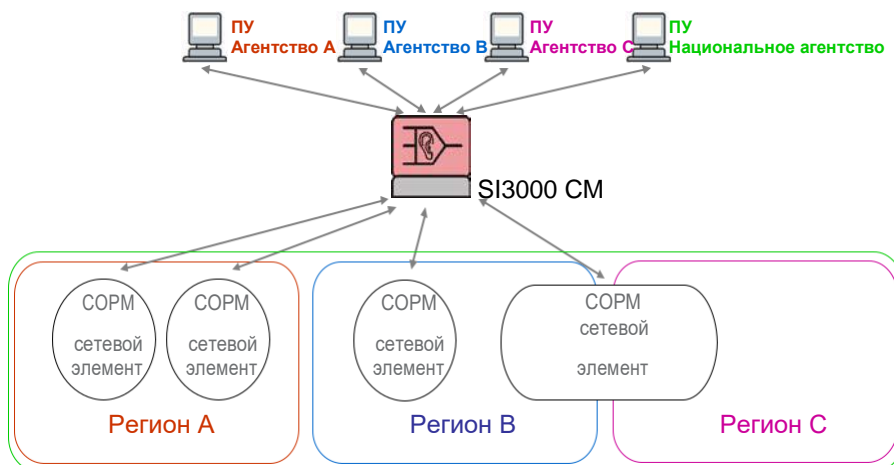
ПУ
Агентство А

ПУ
Агентство В

ПУ
Агентство С

ПУ
Национальное агентство

SI3000 CM

СОРМ
сетевой элемент

СОРМ
сетевой элемент

СОРМ
сетевой элемент

СОРМ
сетевой
элемент

Регион А

Регион В

Регион С